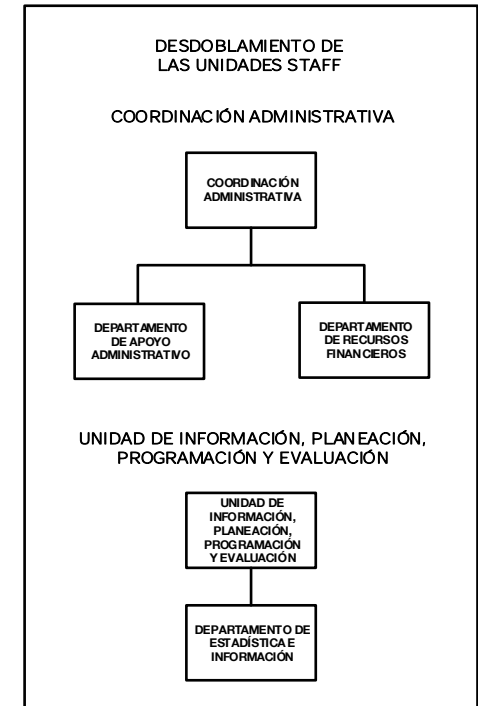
DESDOBLAMIENTO DE
LAS UNIDADES STAFF

COORDINACIÓN ADMINISTRATIVA

COORDINACIÓN
ADMINISTRATIVA

DEPARTAMENTO
DE APOYO
ADMINISTRATIVO

DEPARTAMENTO
DE RECURSOS
FINANCIEROS

UNIDAD DE INFORMACIÓN, PLANEACIÓN,
PROGRAMACIÓN Y EVALUACIÓN

UNIDAD DE
INFORMACIÓN,
PLANEACIÓN,
PROGRAMACIÓN
Y EVALUACIÓN

DEPARTAMENTO DE
ESTADÍSTICA E
INFORMACIÓN